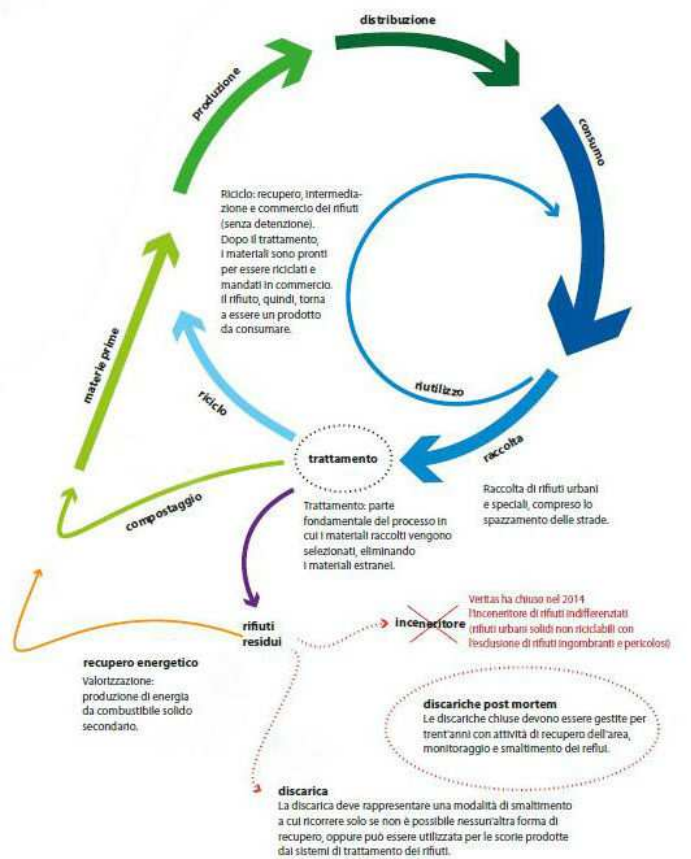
distribuzione

produzione

consumo

Riciclo: recupero, intermediazione e commercio dei rifiuti (senza detenzione). Dopo il trattamento, i materiali sono pronti per essere riciclati e mandati in commercio. Il rifiuto, quindi, torna a essere un prodotto da consumare.

materie prime

riutilizzo

riciclo

trattamento

raccolta

Raccolta di rifiuti urbani e speciali, compreso lo spazzamento delle strade.

compostaggio

Trattamento: parte fondamentale del processo in cui i materiali raccolti vengono selezionati, eliminando i materiali estranei.

rifiuti residui

inceneritore

Veritas ha chiuso nel 2014 l'inceneritore di rifiuti indifferenziati (rifiuti urbani solidi non riciclabili con l'esclusione di rifiuti ingombranti e pericolosi)

recupero energetico
Valorizzazione: produzione di energia da combustibile solido secondario.

discariche post mortem
Le discariche chiuse devono essere gestite per trent'anni con attività di recupero dell'area, monitoraggio e smaltimento dei reflui.

discarica
La discarica deve rappresentare una modalità di smaltimento a cui ricorrere solo se non è possibile nessun'altra forma di recupero, oppure può essere utilizzata per le scorie prodotte dai sistemi di trattamento dei rifiuti.